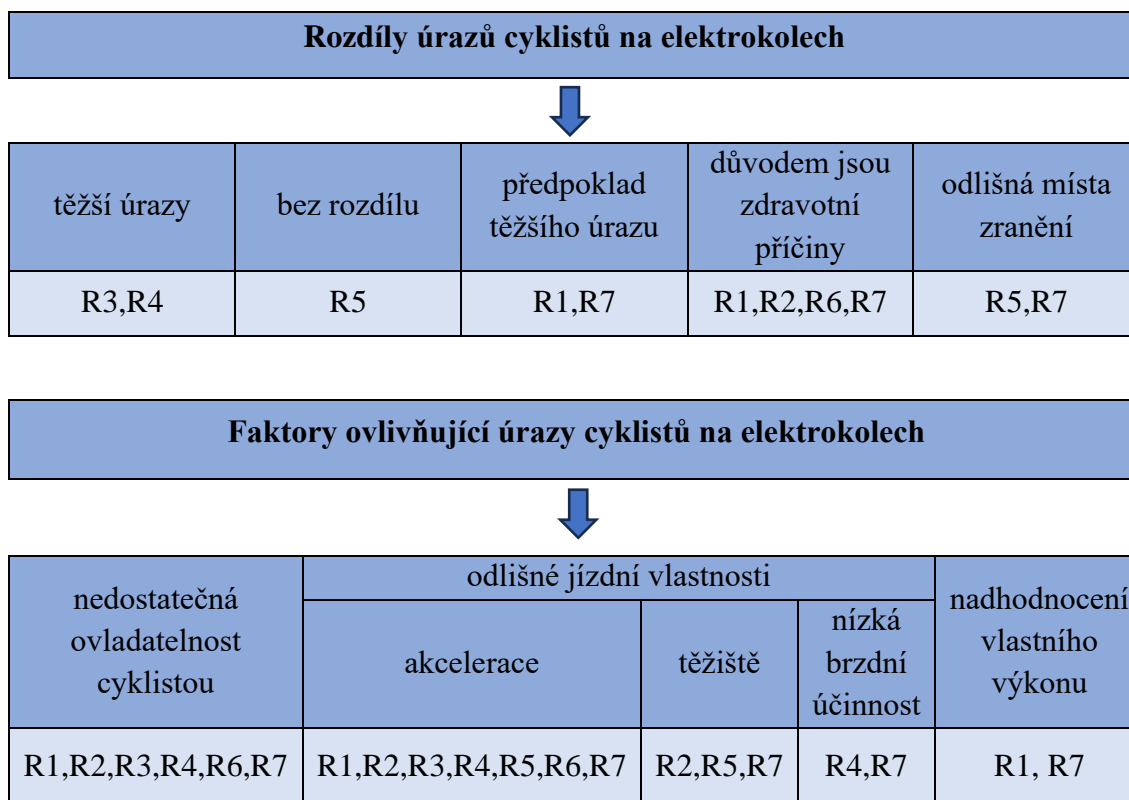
**Rozdíly úrazů cyklistů na elektrokolech**

| těžší úrazy | bez rozdílu | předpoklad těžšího úrazu | důvodem jsou zdravotní příčiny | odlišná místa zranění |
|---|---|---|---|---|
| R3,R4 | R5 | R1,R7 | R1,R2,R6,R7 | R5,R7 |

**Faktory ovlivňující úrazy cyklistů na elektrokolech**

| nedostatečná ovladatelnost cyklistou | odlišné jízdní vlastnosti: akcelerace | odlišné jízdní vlastnosti: těžiště | odlišné jízdní vlastnosti: nízká brzdní účinnost | nadhodnocení vlastního výkonu |
|---|---|---|---|---|
| R1,R2,R3,R4,R6,R7 | R1,R2,R3,R4,R5,R6,R7 | R2,R5,R7 | R4,R7 | R1, R7 |